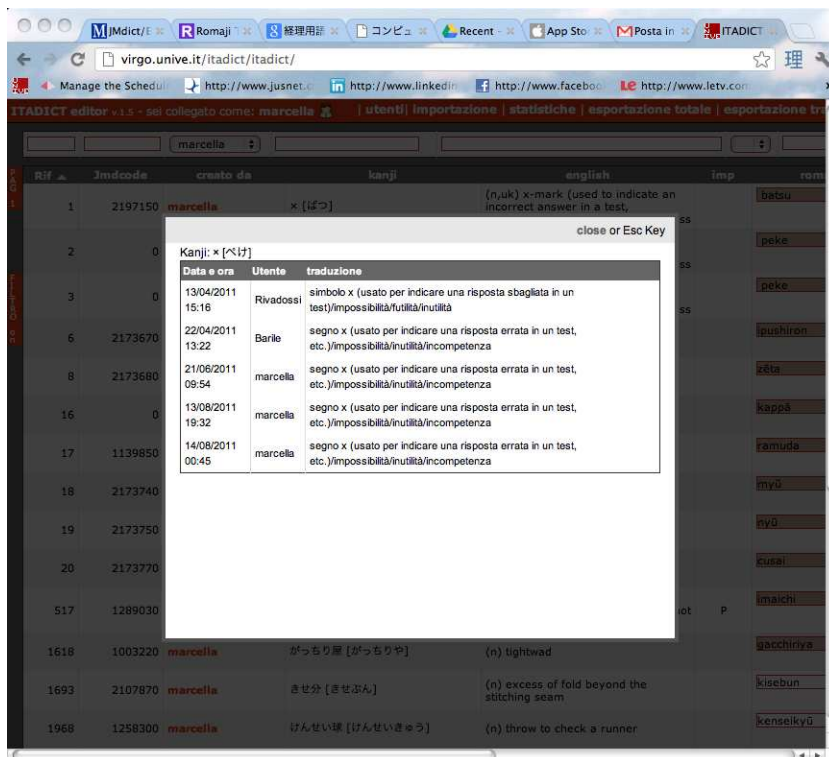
JMdict/E | Romaji | 経理用語 | コンピュ | Recent | App Sto | Posta in | ITADICT

virgo.unive.it/itadict/itadict/

Manage the Schedul | http://www.jusnet.c | http://www.linkedin | http://www.faceboo | http://www.letv.com

ITADICT editor v.1.5 - sei collegato come: marcella | utenti | importazione | statistiche | esportazione totale | esportazione tr

marcella

| Rif | Jmdcode | creato da | kanji | english | imp | rom |
|---|---|---|---|---|---|---|
| 1 | 2197150 | marcella | × [ばつ] | (n,uk) x-mark (used to indicate an incorrect answer in a test, | | batsu |
| 2 | 0 | | | | | peke |
| 3 | 0 | | | | | peke |
| 6 | 2173670 | | | | | ipushiron |
| 8 | 2173680 | | | | | zēta |
| 16 | 0 | | | | | kappā |
| 17 | 1139850 | | | | | ramuda |
| 18 | 2173740 | | | | | myū |
| 19 | 2173750 | | | | | nyū |
| 20 | 2173770 | | | | | cusai |
| 517 | 1289030 | | | | P | imaichi |
| 1618 | 1003220 | marcella | がっちり屋 [がっちりや] | (n) tightwad | | gacchiriya |
| 1693 | 2107870 | marcella | きせ分 [きせぶん] | (n) excess of fold beyond the stitching seam | | kisebun |
| 1968 | 1258300 | marcella | けんせい球 [けんせいきゅう] | (n) throw to check a runner | | kenseikyū |

close or Esc Key

Kanji: × [ぺけ]

| Data e ora | Utente | traduzione |
|---|---|---|
| 13/04/2011 15:16 | Rivadossi | simbolo x (usato per indicare una risposta sbagliata in un test)/impossibilità/futilità/inutilità |
| 22/04/2011 13:22 | Barile | segno x (usato per indicare una risposta errata in un test, etc.)/impossibilità/inutilità/incompetenza |
| 21/06/2011 09:54 | marcella | segno x (usato per indicare una risposta errata in un test, etc.)/impossibilità/inutilità/incompetenza |
| 13/08/2011 19:32 | marcella | segno x (usato per indicare una risposta errata in un test, etc.)/impossibilità/inutilità/incompetenza |
| 14/08/2011 00:45 | marcella | segno x (usato per indicare una risposta errata in un test, etc.)/impossibilità/inutilità/incompetenza |